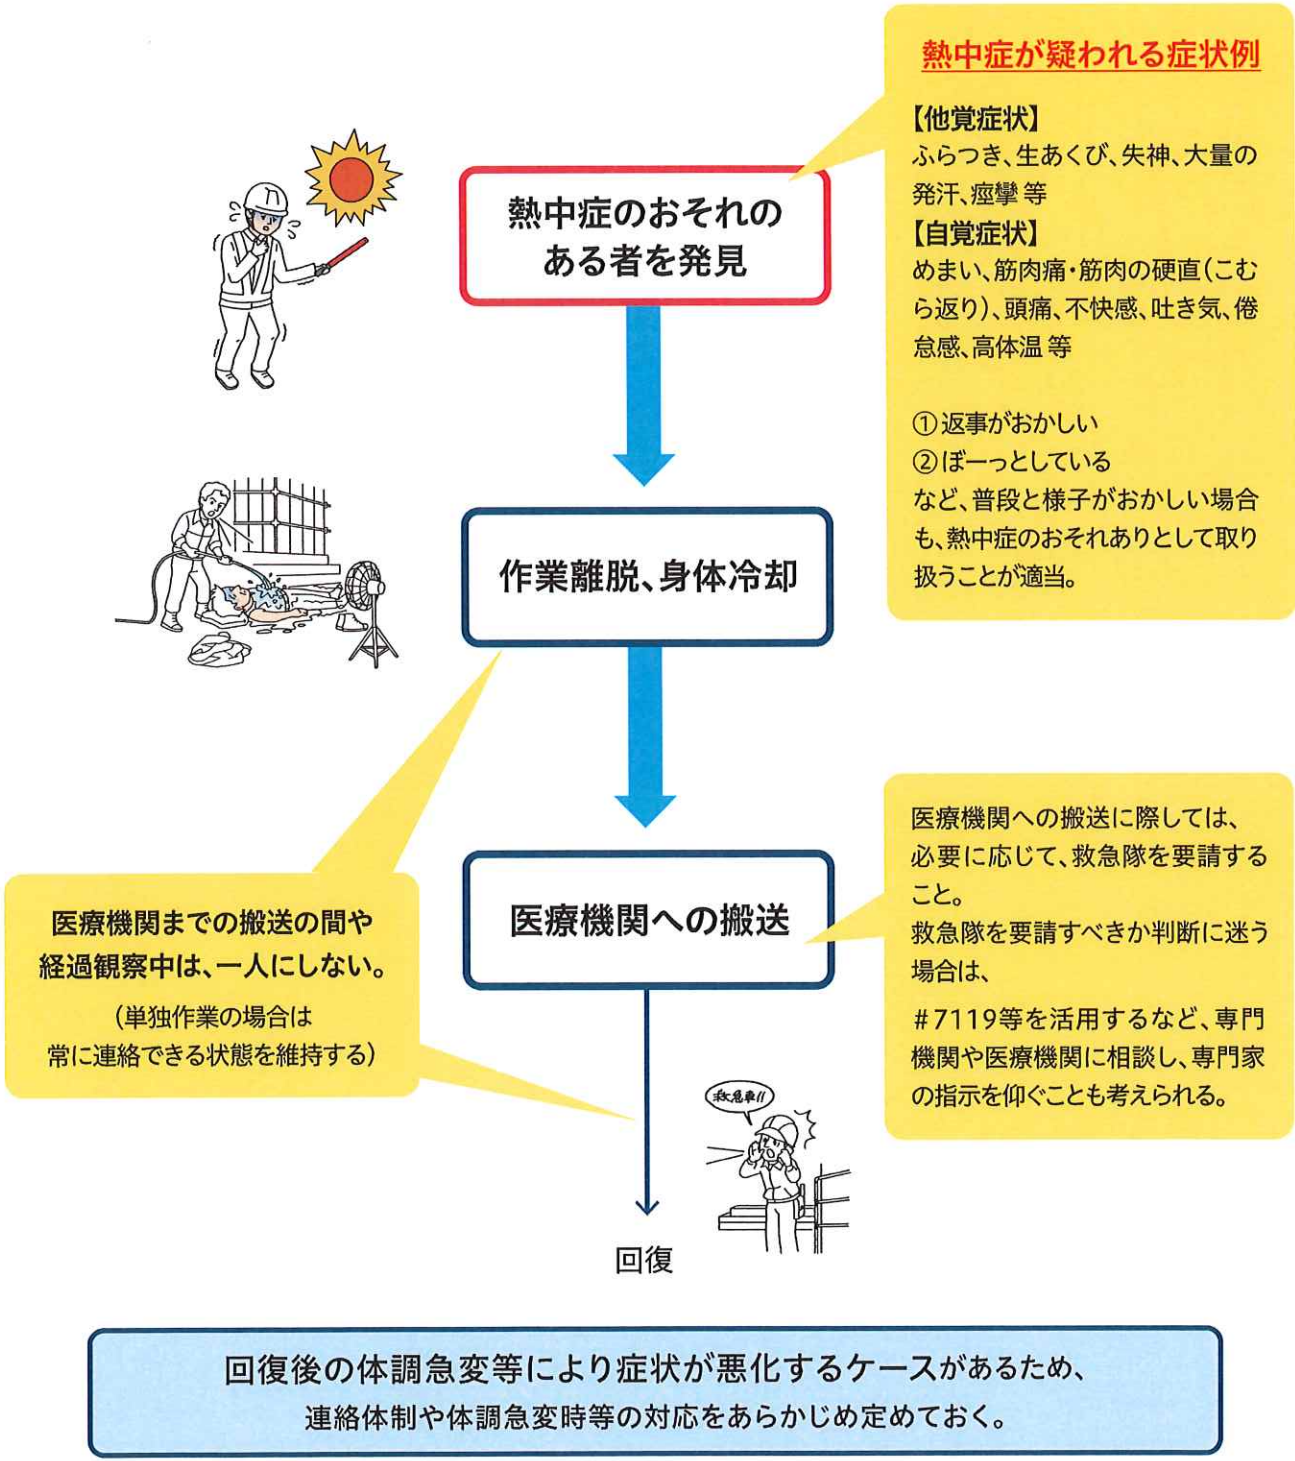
熱中症が疑われる症状例

【他覚症状】
ふらつき、生あくび、失神、大量の発汗、痙攣 等
【自覚症状】
めまい、筋肉痛・筋肉の硬直（こむら返り）、頭痛、不快感、吐き気、倦怠感、高体温 等

①返事がおかしい
②ぼーっとしている
など、普段と様子がおかしい場合も、熱中症のおそれありとして取り扱うことが適当。

熱中症のおそれのある者を発見

作業離脱、身体冷却

医療機関への搬送

医療機関までの搬送の間や経過観察中は、一人にしない。
（単独作業の場合は常に連絡できる状態を維持する）

医療機関への搬送に際しては、必要に応じて、救急隊を要請すること。
救急隊を要請すべきか判断に迷う場合は、
＃7119等を活用するなど、専門機関や医療機関に相談し、専門家の指示を仰ぐことも考えられる。

救急車!!

回復

回復後の体調急変等により症状が悪化するケースがあるため、
連絡体制や体調急変時等の対応をあらかじめ定めておく。